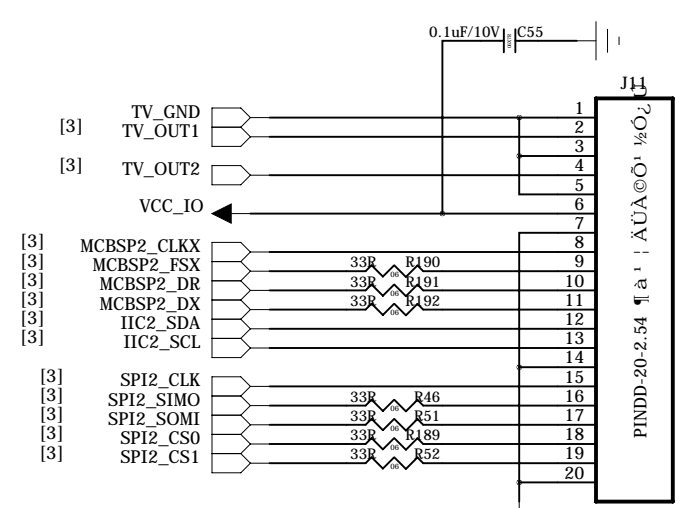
0.1uF/10V C55

J11

TV_GND
[3] TV_OUT1

[3] TV_OUT2

VCC_IO

[3] MCBSP2_CLKX
[3] MCBSP2_FSX
[3] MCBSP2_DR
[3] MCBSP2_DX
[3] IIC2_SDA
[3] IIC2_SCL

[3] SPI2_CLK
[3] SPI2_SIMO
[3] SPI2_SOMI
[3] SPI2_CS0
[3] SPI2_CS1

33R R190
33R R191
33R R192

33R R46
33R R51
33R R189
33R R52

1
2
3
4
5
6
7
8
9
10
11
12
13
14
15
16
17
18
19
20

PINDD-20-2.54 ¶à ¦ ÁÜÀ©Õ¹ ½Ó¿Ú